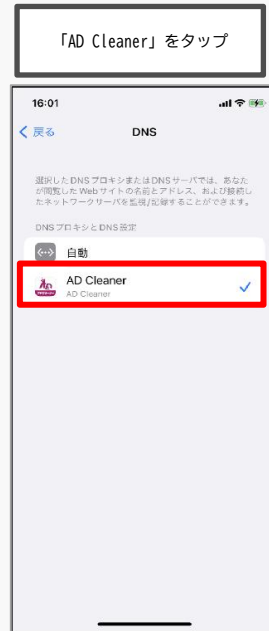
「AD Cleaner」をタップ

16:01

く戻る

DNS

選択したDNSプロキシまたはDNSサーバでは、あなたが閲覧したWebサイトの名前とアドレス、および接続したネットワークサーバを監視/記録することができます。

DNSプロキシとDNS設定

自動

AD Cleaner
AD Cleaner